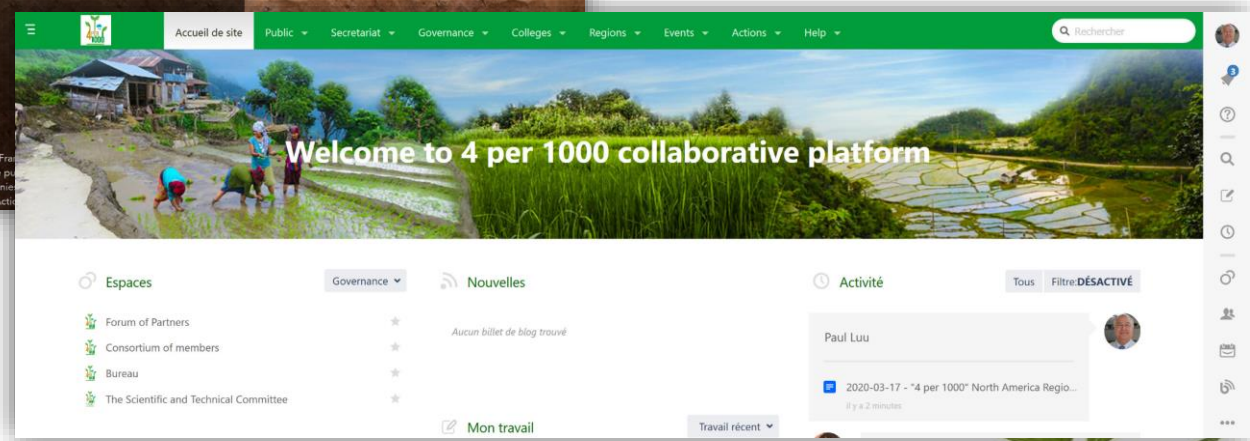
Accueil de site Public Secretariat Governance Colleges Regions Events Actions Help

Rechercher

3

Welcome to 4 per 1000 collaborative platform

Espaces

Governance

Forum of Partners

Consortium of members

Bureau

The Scientific and Technical Committee

Nouvelles

Aucun billet de blog trouvé

Mon travail

Travail récent

Activité

Tous Filtre:DÉSACTIVÉ

Paul Luu

2020-03-17 - "4 per 1000" North America Regio...

il y a 2 minutes